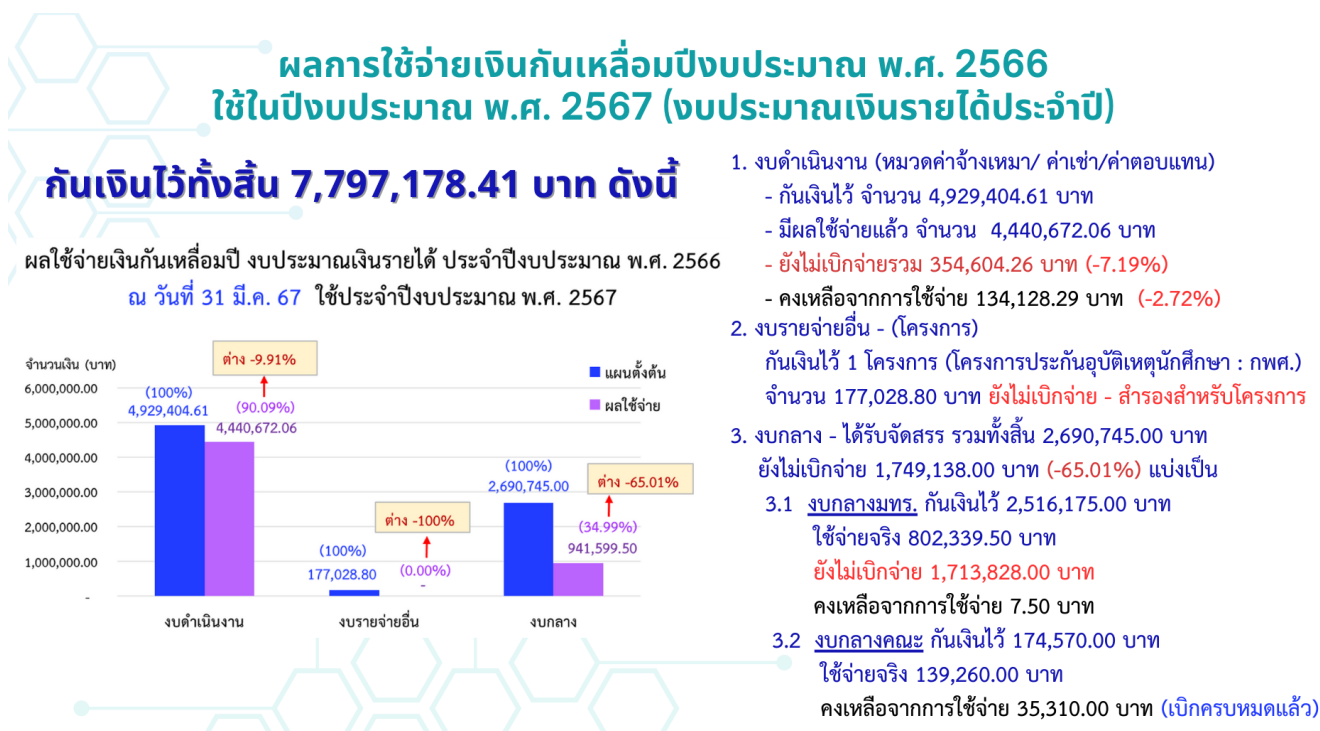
ผลการใช้จ่ายเงินกันเหลื่อมปีงบประมาณ พ.ศ. 2566
ใช้ในปีงบประมาณ พ.ศ. 2567 (งบประมาณเงินรายได้ประจำปี)

กันเงินไว้ทั้งสิ้น 7,797,178.41 บาท ดังนี้

ผลใช้จ่ายเงินกันเหลื่อมปี งบประมาณเงินรายได้ ประจำปีงบประมาณ พ.ศ. 2566
ณ วันที่ 31 มี.ค. 67 ใช้ประจำปีงบประมาณ พ.ศ. 2567

จำนวนเงิน (บาท)
6,000,000.00
5,000,000.00
4,000,000.00
3,000,000.00
2,000,000.00
1,000,000.00
-

ต่าง -9.91%
แผนตั้งต้น
ผลใช้จ่าย
(100%)
4,929,404.61
(90.09%)
4,440,672.06
ต่าง -100%
(100%)
177,028.80
(0.00%)
-
(100%)
2,690,745.00
ต่าง -65.01%
(34.99%)
941,599.50
งบดำเนินงาน
งบรายจ่ายอื่น
งบกลาง

1. งบดำเนินงาน (หมวดค่าจ้างเหมา/ ค่าเช่า/ค่าตอบแทน)
- กันเงินไว้ จำนวน 4,929,404.61 บาท
- มีผลใช้จ่ายแล้ว จำนวน 4,440,672.06 บาท
- ยังไม่เบิกจ่ายรวม 354,604.26 บาท (-7.19%)
- คงเหลือจากการใช้จ่าย 134,128.29 บาท (-2.72%)
2. งบรายจ่ายอื่น - (โครงการ)
กันเงินไว้ 1 โครงการ (โครงการประกันอุบัติเหตุนักศึกษา : กพศ.)
จำนวน 177,028.80 บาท ยังไม่เบิกจ่าย - สำรองสำหรับโครงการ
3. งบกลาง - ได้รับจัดสรร รวมทั้งสิ้น 2,690,745.00 บาท
ยังไม่เบิกจ่าย 1,749,138.00 บาท (-65.01%) แบ่งเป็น
3.1 งบกลางมทร. กันเงินไว้ 2,516,175.00 บาท
ใช้จ่ายจริง 802,339.50 บาท
ยังไม่เบิกจ่าย 1,713,828.00 บาท
คงเหลือจากการใช้จ่าย 7.50 บาท
3.2 งบกลางคณะ กันเงินไว้ 174,570.00 บาท
ใช้จ่ายจริง 139,260.00 บาท
คงเหลือจากการใช้จ่าย 35,310.00 บาท (เบิกครบหมดแล้ว)